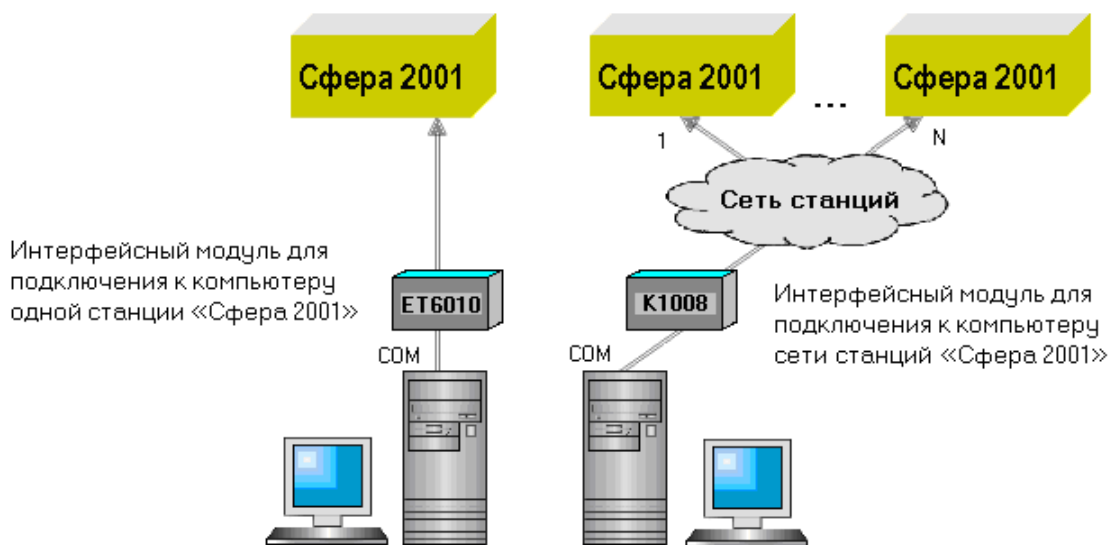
Сфера 2001

Сфера 2001

...

Сфера 2001

1

N

Сеть станций

Интерфейсный модуль для подключения к компьютеру одной станции «Сфера 2001»

ET6010

K1008

Интерфейсный модуль для подключения к компьютеру сети станций «Сфера 2001»

COM

COM